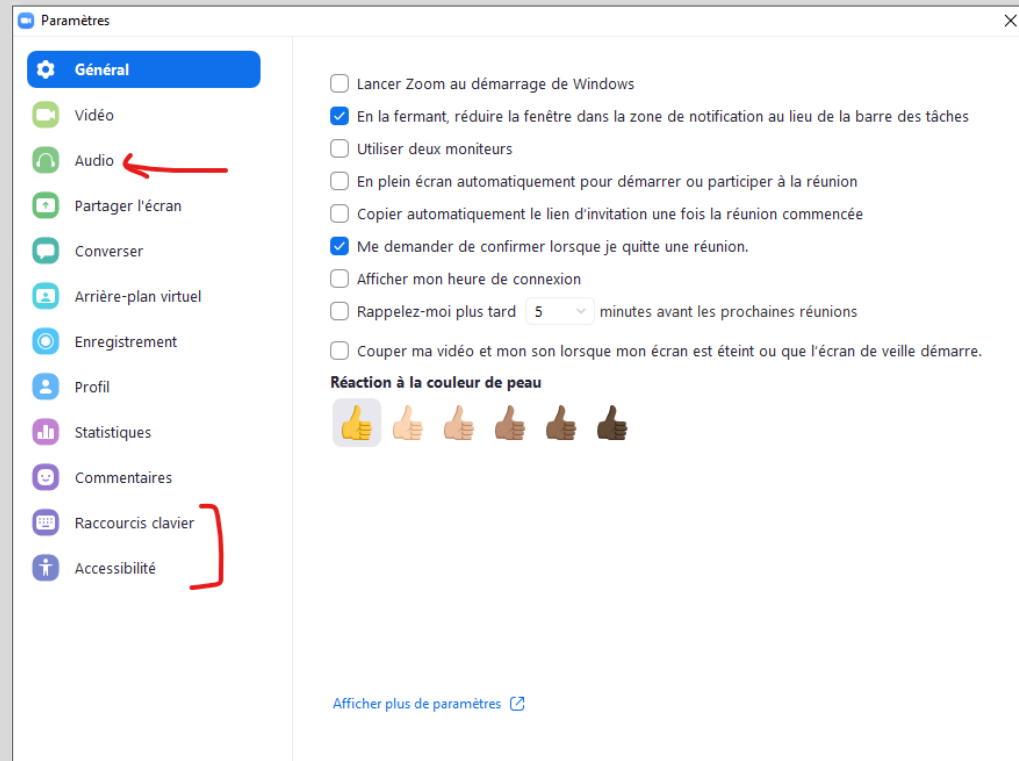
Paramètres

Général
Vidéo
Audio
Partager l'écran
Converser
Arrière-plan virtuel
Enregistrement
Profil
Statistiques
Commentaires
Raccourcis clavier
Accessibilité

Lancer Zoom au démarrage de Windows
En la fermant, réduire la fenêtre dans la zone de notification au lieu de la barre des tâches
Utiliser deux moniteurs
En plein écran automatiquement pour démarrer ou participer à la réunion
Copier automatiquement le lien d'invitation une fois la réunion commencée
Me demander de confirmer lorsque je quitte une réunion.
Afficher mon heure de connexion
Rappelez-moi plus tard 5 minutes avant les prochaines réunions
Couper ma vidéo et mon son lorsque mon écran est éteint ou que l'écran de veille démarre.

Réaction à la couleur de peau

Afficher plus de paramètres